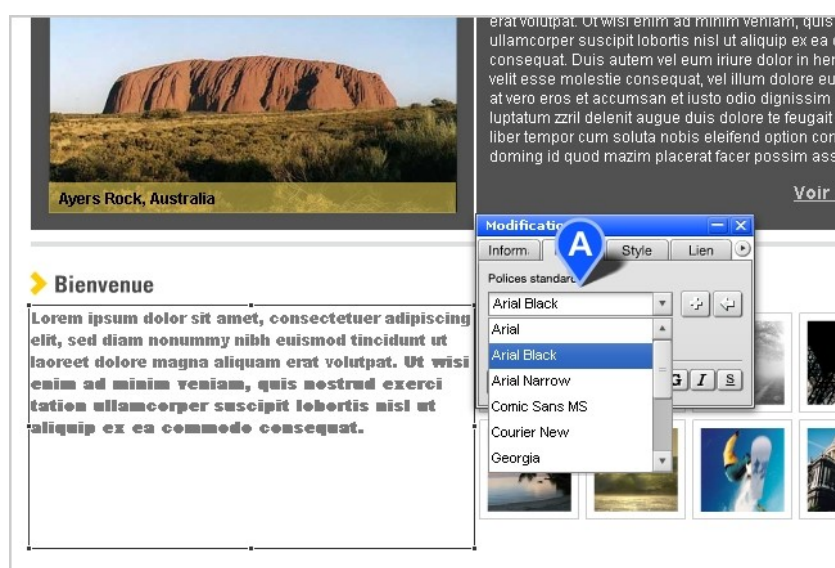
erat volutpat. Ut wisi enim ad minim veniam, quis ullamcorper suscipit lobortis nisl ut aliquip ex ea c consequat. Duis autem vel eum iriure dolor in her velit esse molestie consequat, vel illum dolore eu at vero eros et accumsan et iusto odio dignissim luptatum zzril delenit augue duis dolore te feugait liber tempor cum soluta nobis eleifend option con doming id quod mazim placerat facer possim ass

Voir

Ayers Rock, Australia

Bienvenue

Lorem ipsum dolor sit amet, consectetuer adipiscing elit, sed diam nonummy nibh euismod tincidunt ut laoreet dolore magna aliquam erat volutpat. Ut wisi enim ad minim veniam, quis nostrud exerci tation ullamcorper suscipit lobortis nisl ut aliquip ex ea commodo consequat.

Modificatio

A

Inform.

Style

Lien

Polices standard

Arial Black

Arial

Arial Black

Arial Narrow

Comic Sans MS

Courier New

Georgia

G

I

S